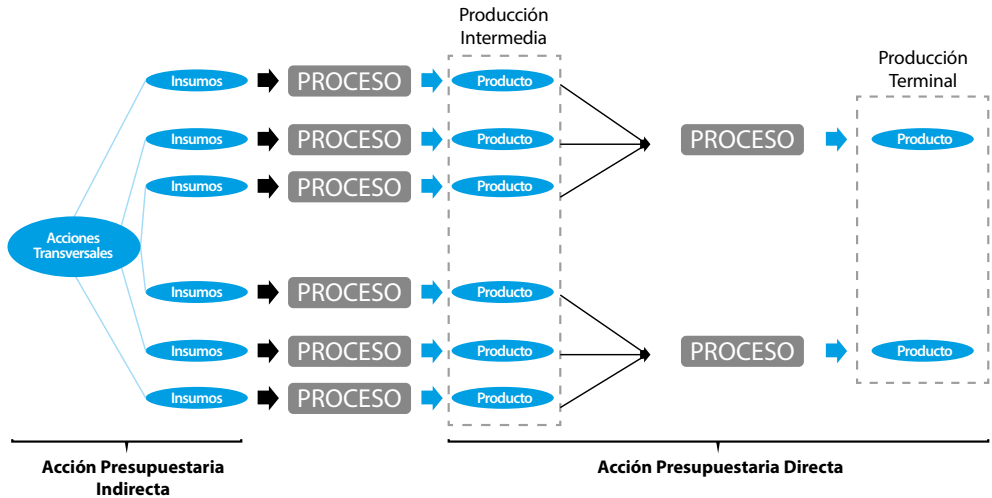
Producción Intermedia

Producción Terminal

Insumos
PROCESO
Producto

Insumos
PROCESO
Producto

Insumos
PROCESO
Producto

PROCESO
Producto

Acciones Transversales

Insumos
PROCESO
Producto

Insumos
PROCESO
Producto

Insumos
PROCESO
Producto

PROCESO
Producto

Acción Presupuestaria Indirecta

Acción Presupuestaria Directa